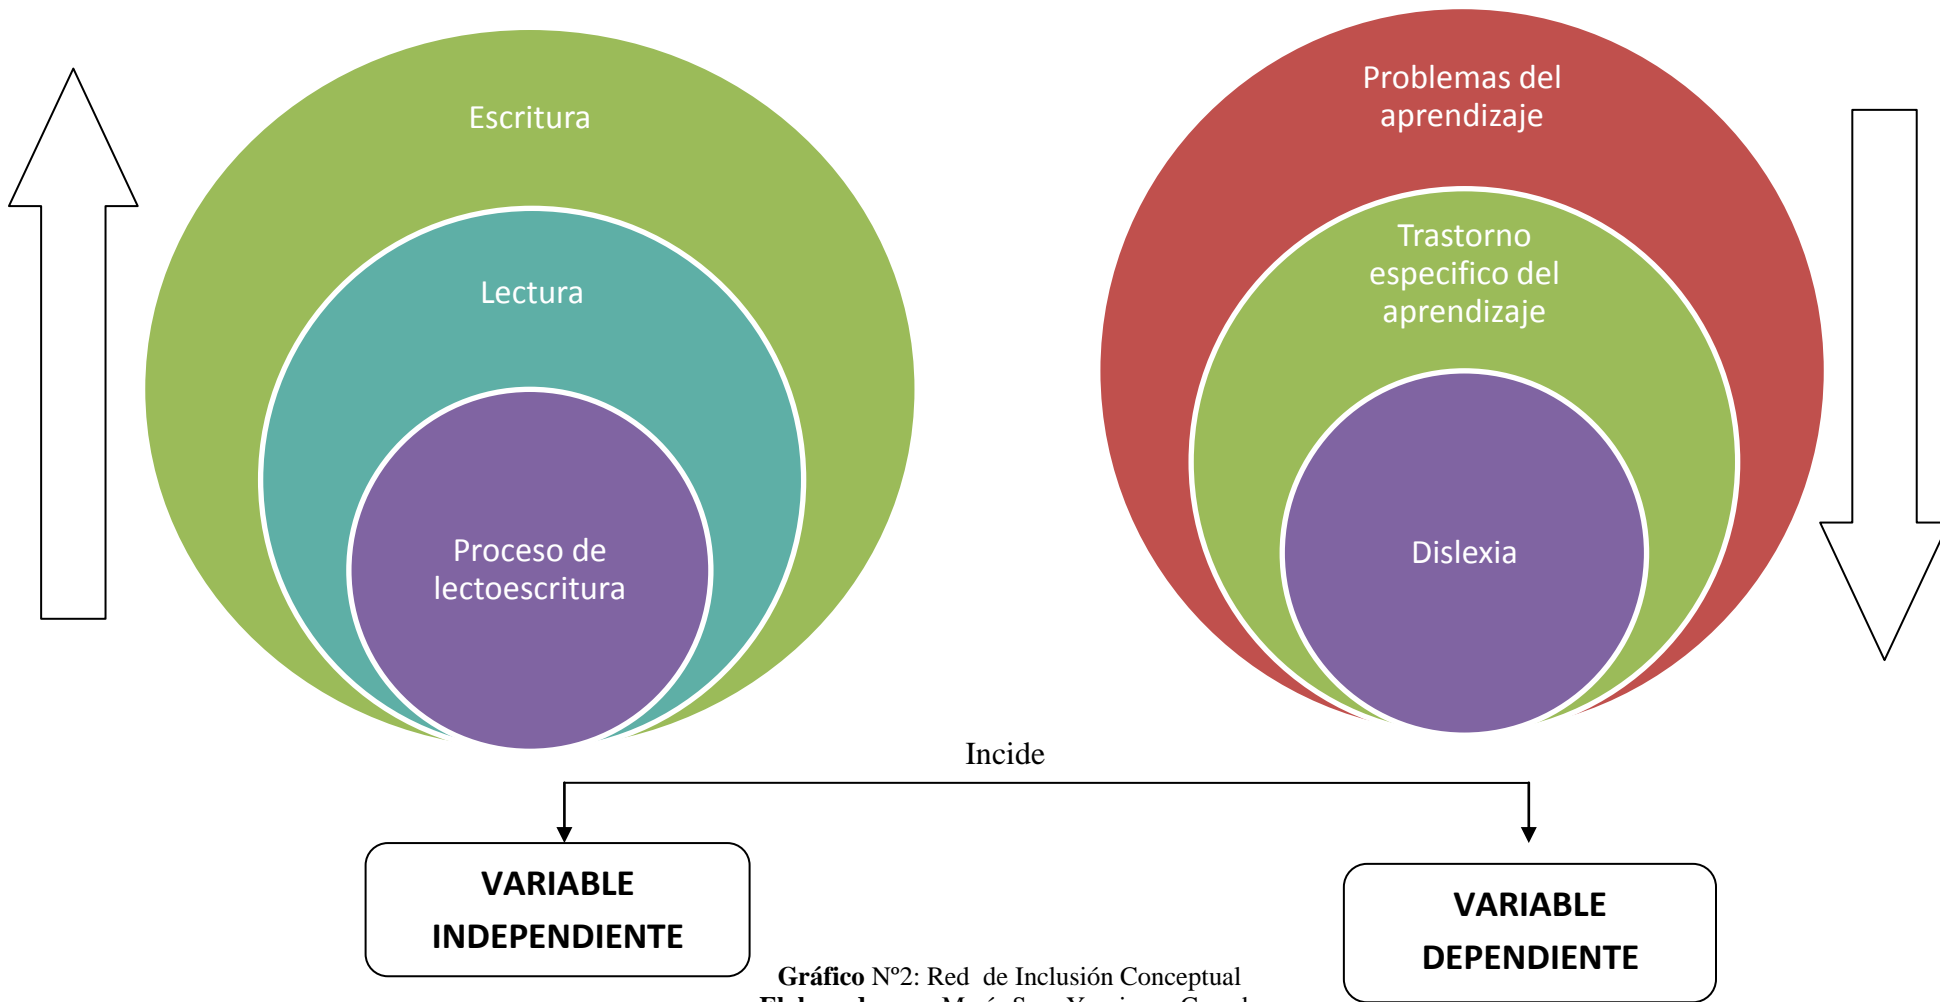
Escritura

Lectura

Proceso de lectoescritura

Problemas del aprendizaje

Trastorno especifico del aprendizaje

Dislexia

Incide

VARIABLE INDEPENDIENTE

VARIABLE DEPENDIENTE

**Gráfico** N°2: Red de Inclusión Conceptual

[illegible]